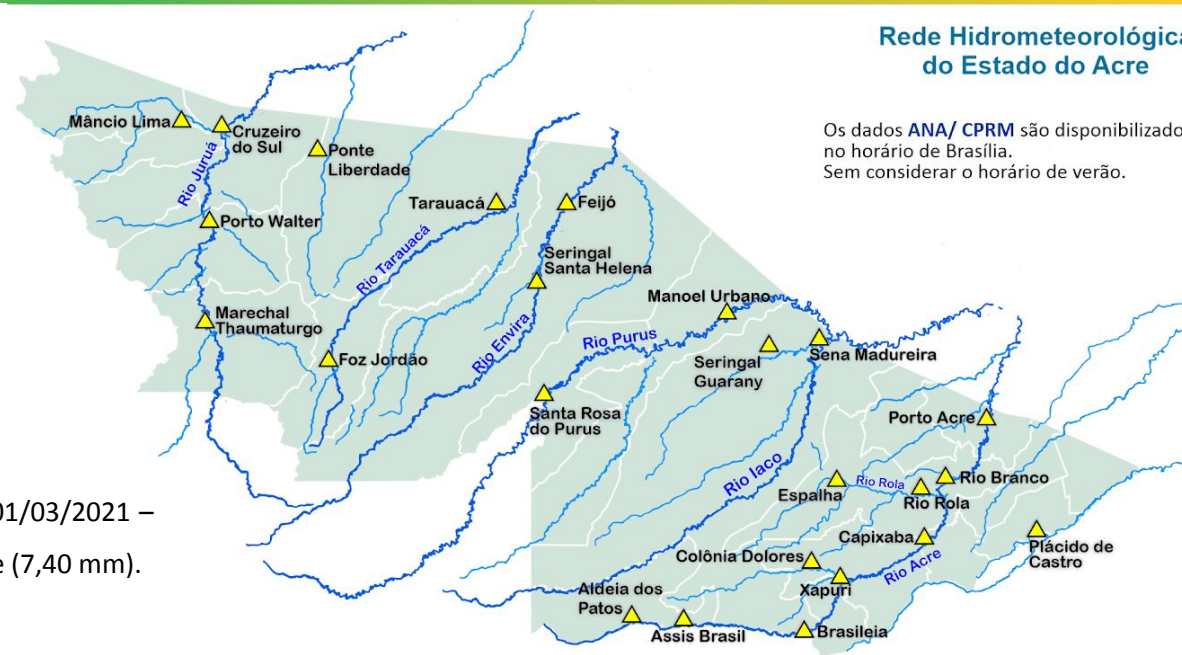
Rede Hidrometeorológica
do Estado do Acre

Os dados ANA/ CPRM são disponibilizado
no horário de Brasília.
Sem considerar o horário de verão.

Mâncio Lima
Cruzeiro do Sul
Ponte Liberdade
Rio Juruá
Porto Walter
Tarauacá
Feijó
Rio Tarauacá
Seringal Santa Helena
Marechal Thaumaturgo
Foz Jordão
Rio Envira
Manoel Urbano
Rio Purus
Seringal Guarany
Sena Madureira
Santa Rosa do Purus
Porto Acre
Rio Iaco
Espalha
Rio Rola
Rio Rola
Rio Branco
Capixaba
Plácido de Castro
Colônia Dolores
Xapuri
Rio Acre
Aldeia dos Patos
Assis Brasil
Brasileia

01/03/2021 –
e (7,40 mm).